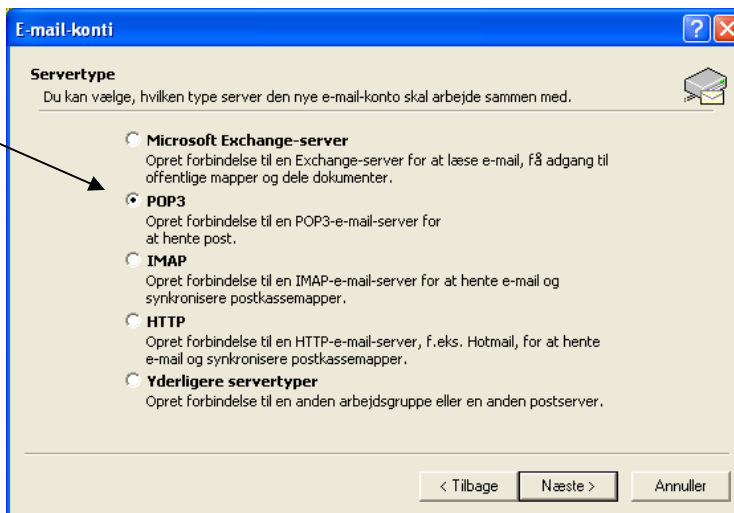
E-mail-konti

Servertype
Du kan vælge, hvilken type server den nye e-mail-konto skal arbejde sammen med.

Microsoft Exchange-server
Opret forbindelse til en Exchange-server for at læse e-mail, få adgang til offentlige mapper og dele dokumenter.

POP3
Opret forbindelse til en POP3-e-mail-server for at hente post.

IMAP
Opret forbindelse til en IMAP-e-mail-server for at hente e-mail og synkronisere postkassemapper.

HTTP
Opret forbindelse til en HTTP-e-mail-server, f.eks. Hotmail, for at hente e-mail og synkronisere postkassemapper.

Yderligere servertyper
Opret forbindelse til en anden arbejdsgruppe eller en anden postserver.

< Tilbage
Næste >
Annuller